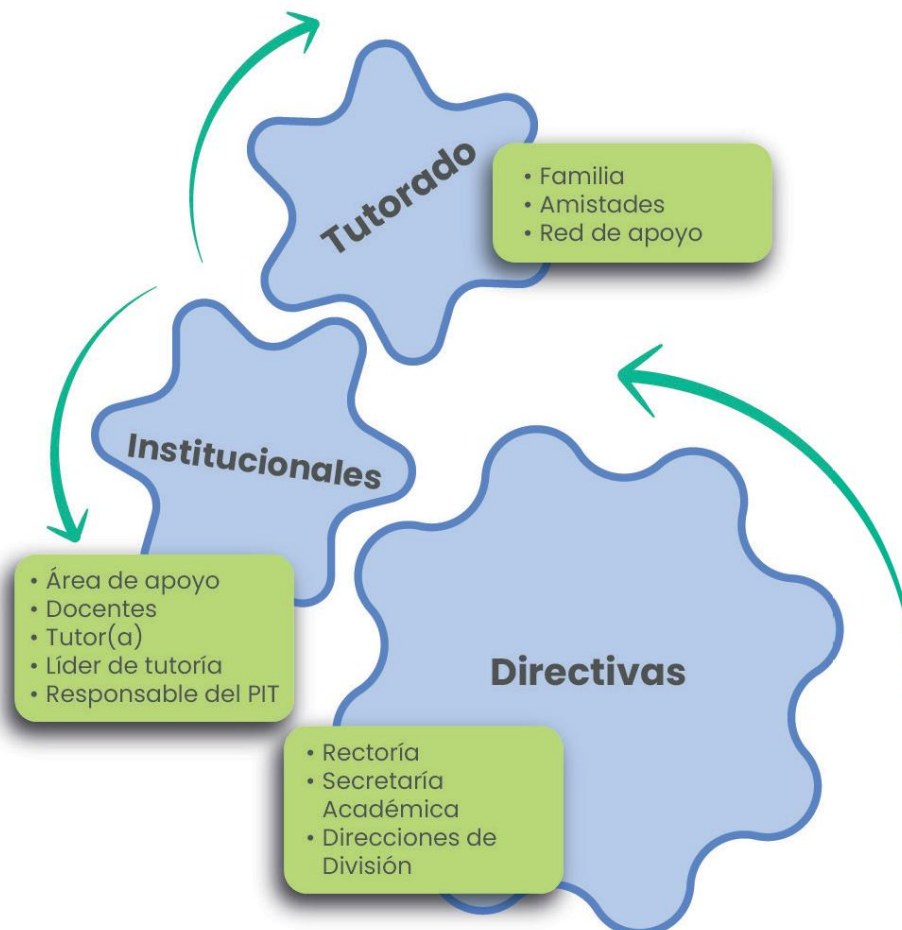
Tutorado

• Familia
• Amistades
• Red de apoyo

Institucionales

• Área de apoyo
• Docentes
• Tutor(a)
• Líder de tutoría
• Responsable del PIT

Directivas

• Rectoría
• Secretaría Académica
• Direcciones de División